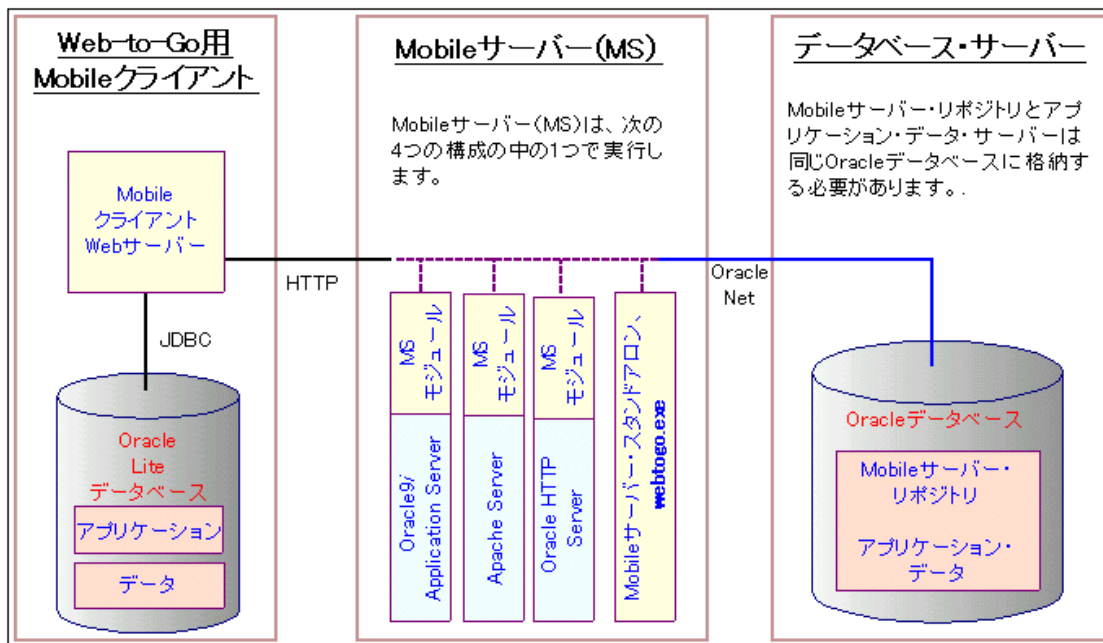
Web-to-Go用
Mobileクライアント

Mobile
クライアント
Webサーバー

JDBC

Oracle
Lite
データベース

アプリケーション

データ

HTTP

Mobileサーバー(MS)

Mobileサーバー(MS)は、次の4つの構成の中の1つで実行します。

MS
モジュール

Oracle9i
Application Server

MS
モジュール

Apache Server

MS
モジュール

Oracle HTTP
Server

Mobileサーバー・スタンドアロン、
webtogo.exe

Oracle
Net

データベース・サーバー

Mobileサーバー・リポジトリとアプリケーション・データ・サーバーは同じOracleデータベースに格納する必要があります。.

Oracleデータベース

Mobileサーバー・
リポジトリ

アプリケーション・
データ